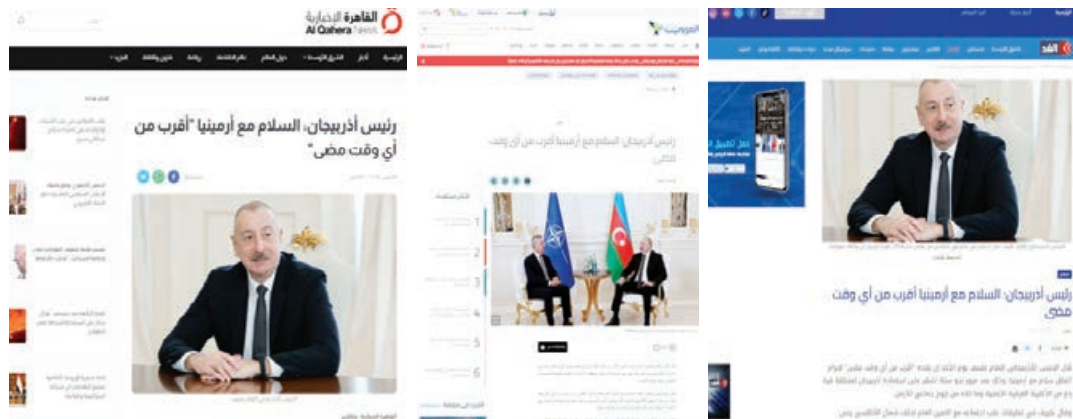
القاهرة الإخبارية
Al Qahera News

رئيس أذربيجان: السلام مع أرمينيا "أقرب من أي وقت مضى"

العروبة

رئيس أذربيجان: السلام مع أرمينيا أقرب من أي وقت مضى

1
2
3
4
5
6

الغد

رئيس أذربيجان: السلام مع أرمينيا أقرب من أي وقت مضى